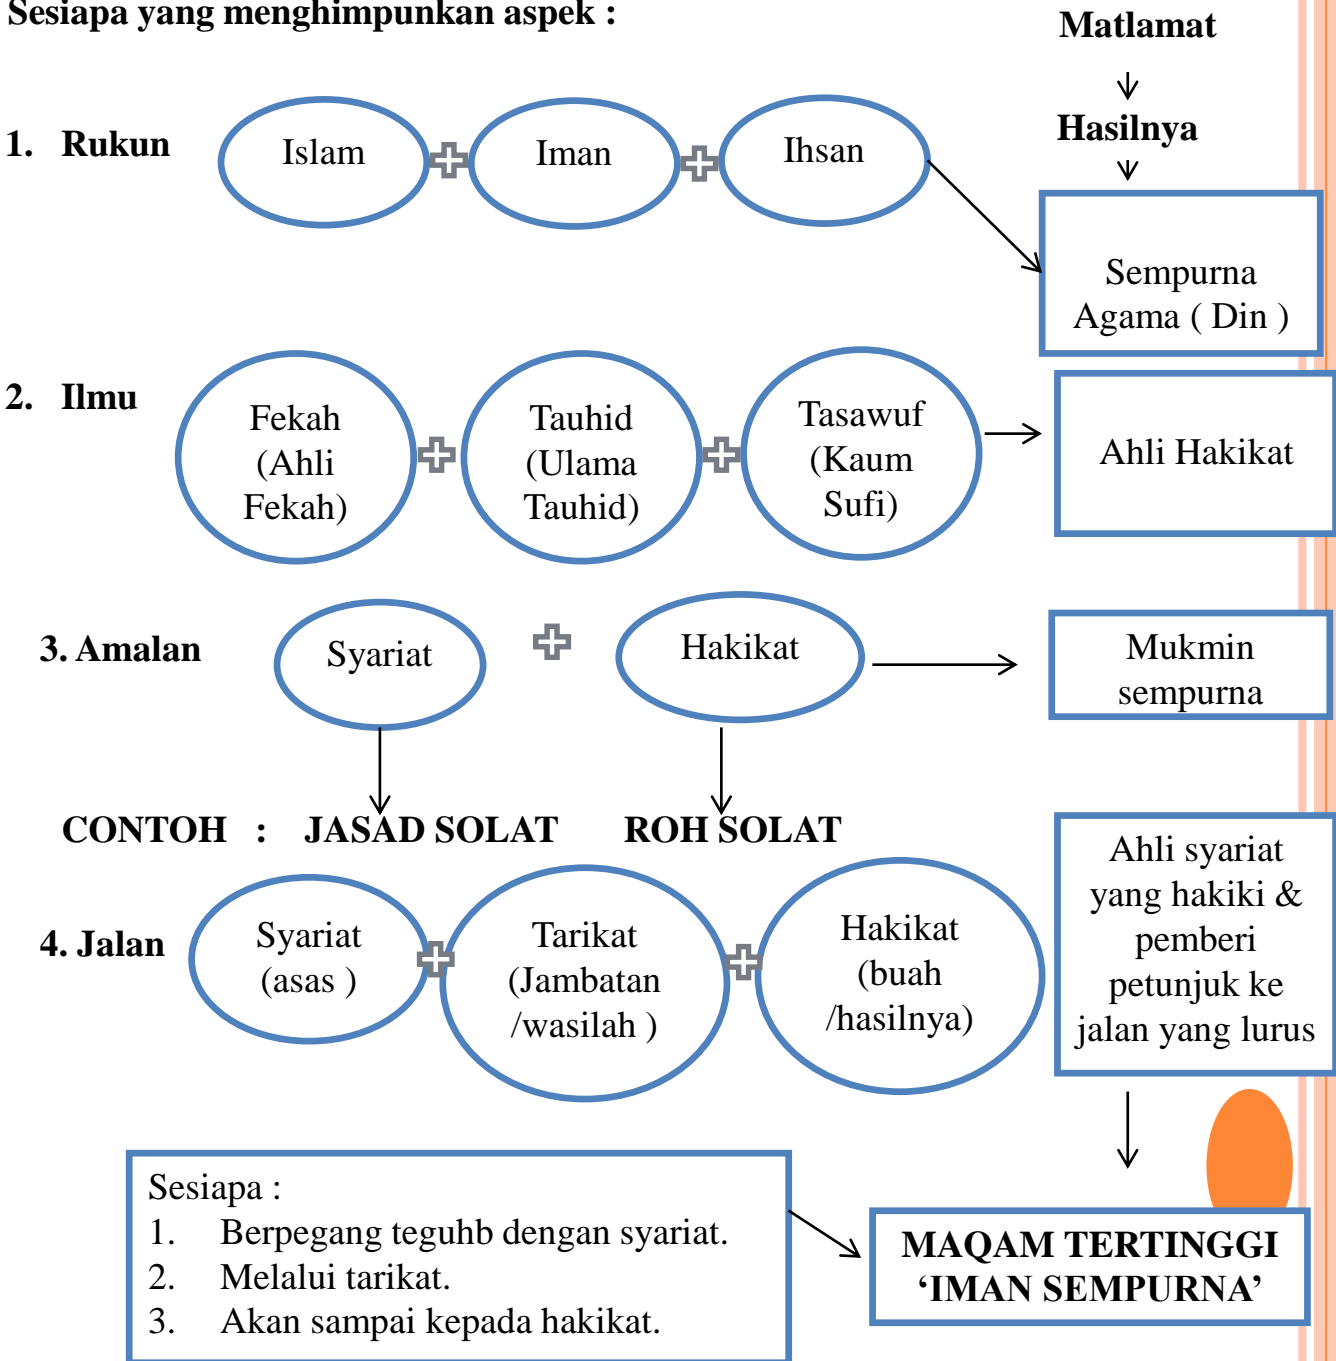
Sesiapa yang menghimpunkan aspek :

Matlamat

Hasilnya

1. Rukun

Islam

Iman

Ihsan

Sempurna Agama ( Din )

2. Ilmu

Fekah (Ahli Fekah)

Tauhid (Ulama Tauhid)

Tasawuf (Kaum Sufi)

Ahli Hakikat

3. Amalan

Syariat

Hakikat

Mukmin sempurna

CONTOH : JASAD SOLAT ROH SOLAT

4. Jalan

Syariat (asas )

Tarikat (Jambatan /wasilah )

Hakikat (buah /hasilnya)

Ahli syariat yang hakiki & pemberi petunjuk ke jalan yang lurus

Sesiapa :
1. Berpegang teguhb dengan syariat.
2. Melalui tarikat.
3. Akan sampai kepada hakikat.

MAQAM TERTINGGI 'IMAN SEMPURNA'